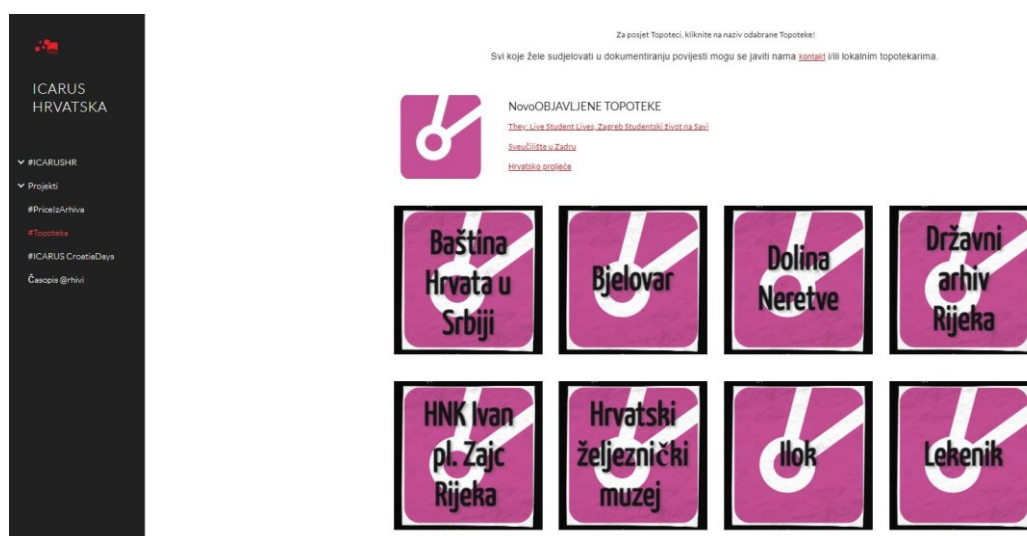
ICARUS HRVATSKA

#ICARUSHR
Projekti
#PricelzArhiva
#Topoteka
#ICARUS CroatiaDays
Časopis @rhivi

Za posjet Topoteci, kliknite na naziv odabrane Topoteke!

Svi koje žele sudjelovati u dokumentiranju povijesti mogu se javiti nama kontakt i/ili lokalnim topotekarima.

NovoOBJAVLJENE TOPOTEKE

They: Live Student Lives, Zagreb Studentski život na Savi

Sveučilište u Zadru

Hrvatsko proljeće

Baština Hrvata u Srbiji

Bjelovar

Dolina Neretve

Državni arhiv Rijeka

HNK Ivan pl. Zajc Rijeka

Hrvatski željeznički muzej

Ilok

Lekenik